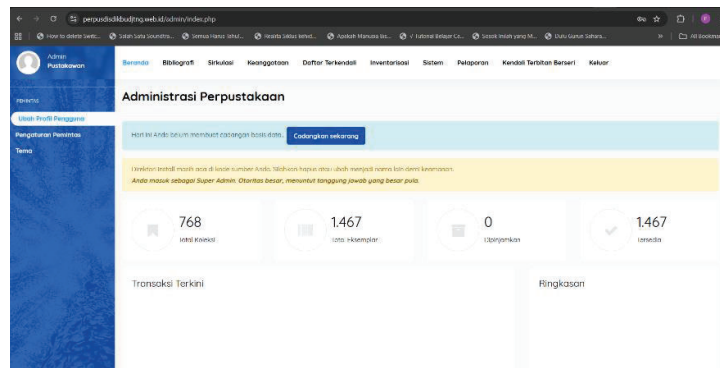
perpusdisdikbudjtng.web.id/admin/index.php

How to delete Switc... Salah Satu Sesuatu... Semua Harus Sehat... Rasanya Seperti Sekali... Apakah Manusia Bis... V Tutorial Belajar Ca... Sosok Indah yang M... Buku Gunung Sahara... All Bookmarks

Admin
Pustakawan

Beranda Bibliografi Sirkulasi Keanggotaan Daftar Terkendali Inventarisasi Sistem Pelaporan Kendali Terbitan Berseri Keluar

PEMINTAS
Ubah Profil Pengguna
Pengaturan Pemintas
Tema

Administrasi Perpustakaan

Hari ini Anda belum membuat cadangan basis data. Cadangkan sekarang

Direktori install masih ada di kode sumber Anda. Silahkan hapus atau ubah menjadi nama lain demi keamanan.
Ando masuk sebagai Super Admin. Otoritas besar, menuntut tanggung jawab yang besar pula.

768
Total Koleksi

1.467
Total Eksemplar

0
Dipinjamkan

1.467
Tersedia

Transaksi Terkini

Ringkasan